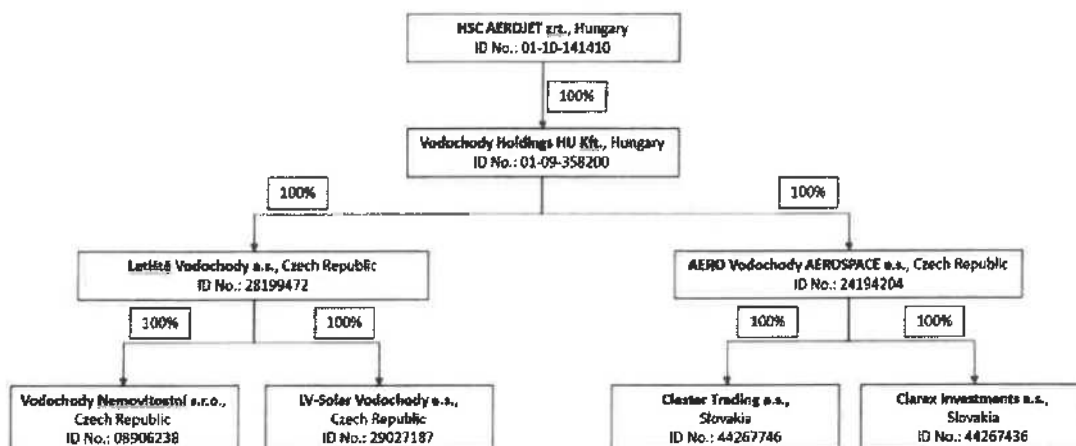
HSC AERDJET zrt., Hungary
ID No.: 01-10-141410

100%

Vodochody Holdings HU Kft., Hungary
ID No.: 01-09-358200

100%

100%

Letiště Vodochody a.s., Czech Republic
ID No.: 28199472

100%

100%

Vodochody Nemovitostní s.r.o., Czech Republic
ID No.: 08906238

LV-Solar Vodochody a.s., Czech Republic
ID No.: 29027187

AERO Vodochody AEROSPACE a.s., Czech Republic
ID No.: 24194204

100%

100%

Clester Trading a.s., Slovakia
ID No.: 44267746

Clarex Investments a.s., Slovakia
ID No.: 44267436